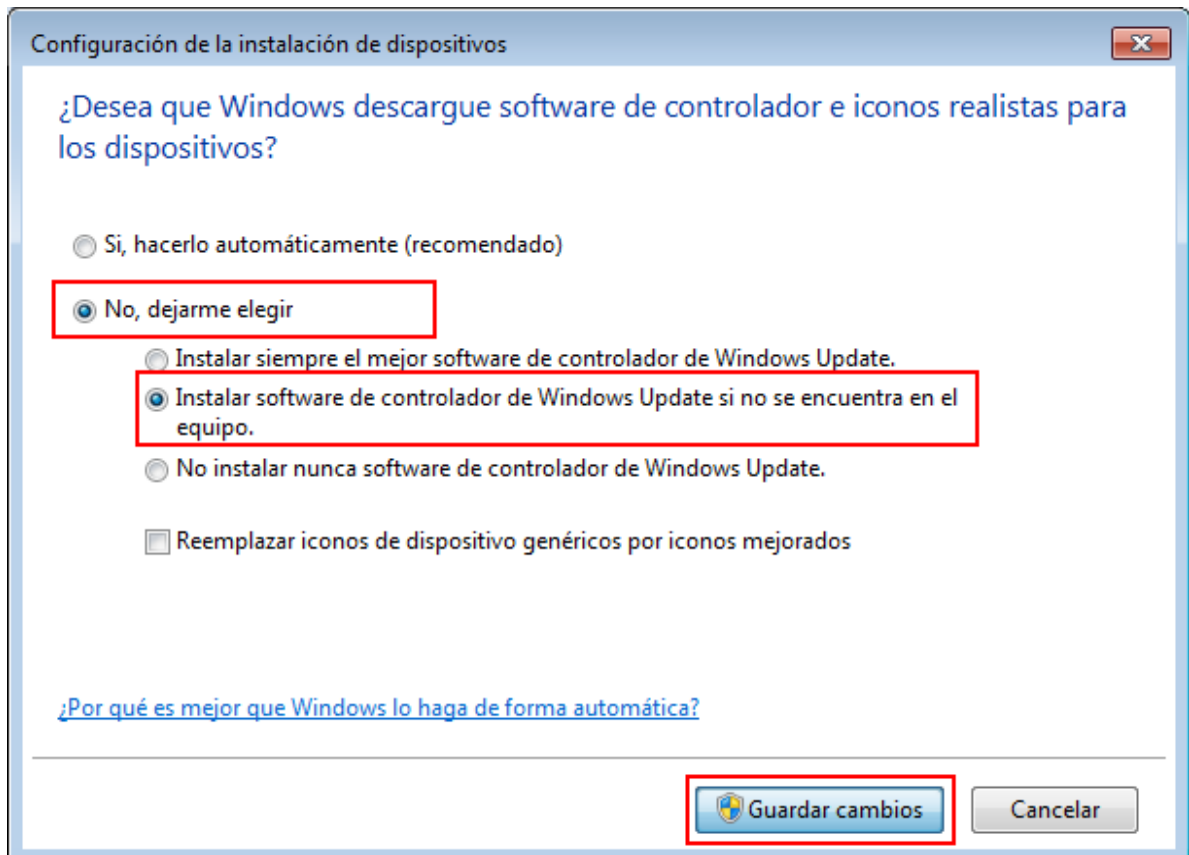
Configuración de la instalación de dispositivos

¿Desea que Windows descargue software de controlador e iconos realistas para los dispositivos?

Si, hacerlo automáticamente (recomendado)

No, dejarme elegir

Instalar siempre el mejor software de controlador de Windows Update.

Instalar software de controlador de Windows Update si no se encuentra en el equipo.

No instalar nunca software de controlador de Windows Update.

Reemplazar iconos de dispositivo genéricos por iconos mejorados

¿Por qué es mejor que Windows lo haga de forma automática?

Guardar cambios

Cancelar